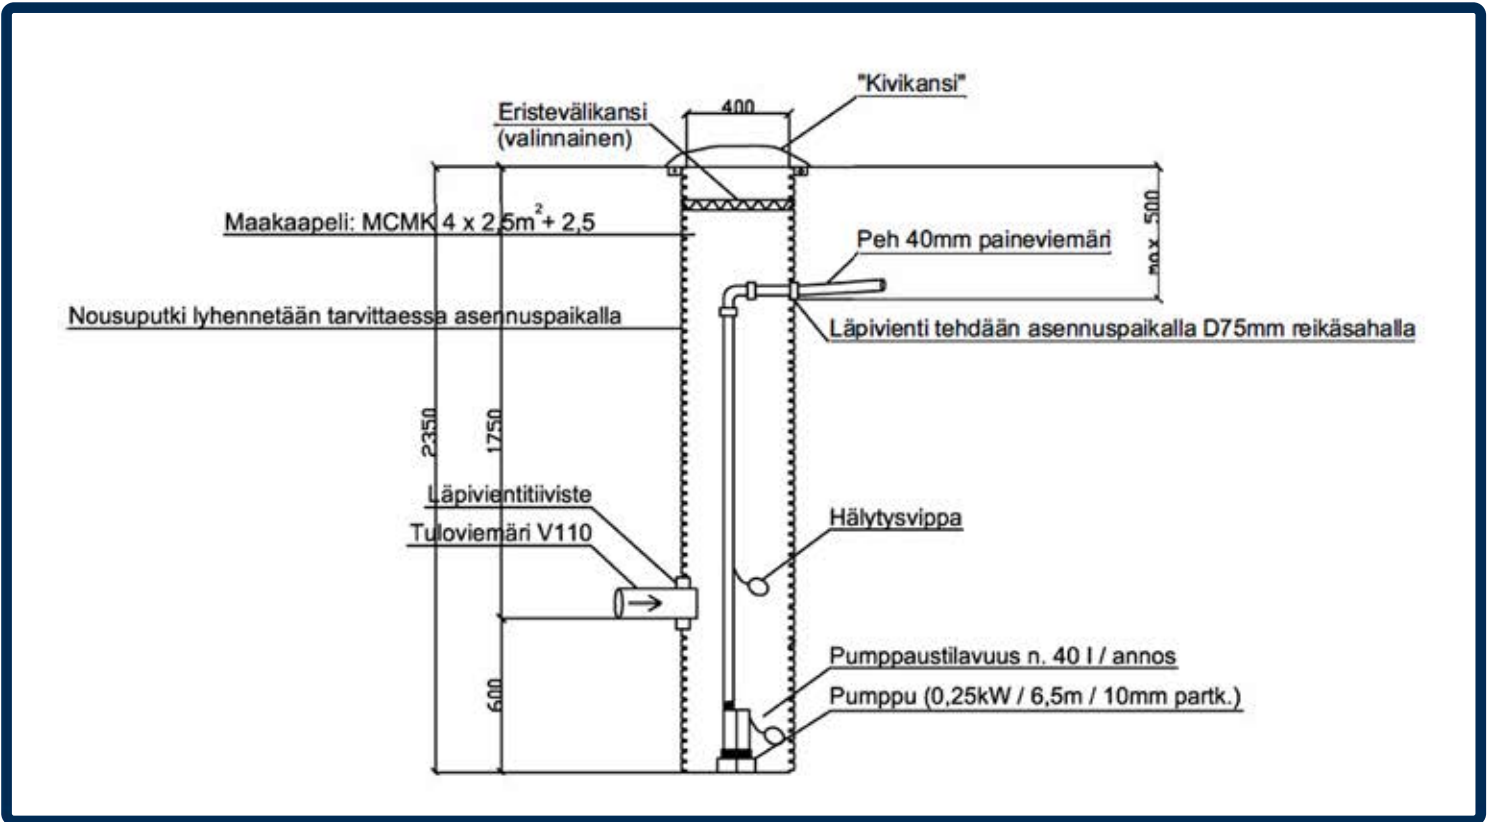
400

"Kivikansi"

Eristevälikansi (valinnainen)

Maakaapeli: MCMK 4 x 2,5m$^2$+ 2,5

Peh 40mm paineviemäri

max 500

Nousuputki lyhennetään tarvittaessa asennuspaikalla

Läpivienti tehdään asennuspaikalla D75mm reikäsahalla

2350

1750

Läpivientitiiviste

Tuloviemäri V110

Hälytysvippa

Pumppaustilavuus n. 40 l / annos

Pumppu (0,25kW / 6,5m / 10mm partk.)

600